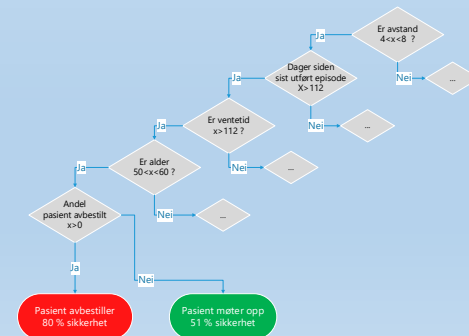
Er avstand
4<x<8 ?

Ja

Nei

...

Dager siden
sist utført episode
X> 112

Ja

Nei

...

Er ventetid
x>112 ?

Ja

Nei

...

Er alder
50<x<60 ?

Ja

Nei

...

Andel
pasient avbestilt
x>0

Ja

Nei

Pasient avbestiller
80 % sikkerhet

Pasient møter opp
51 % sikkerhet